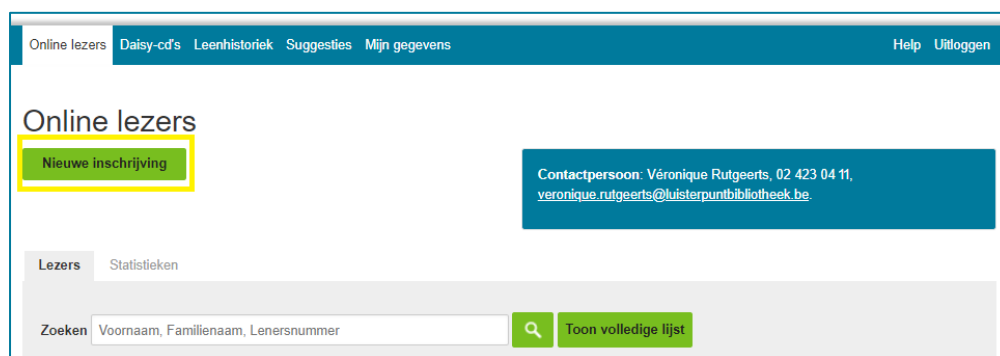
Online lezers Daisy-cd's Leenhistoriek Suggesties Mijn gegevens Help Uitloggen

Online lezers

Nieuwe inschrijving

Contactpersoon: Véronique Rutgeerts, 02 423 04 11, veronique.rutgeerts@luisterpuntbibliotheek.be.

Lezers Statistieken

Zoeken Voornaam, Familienaam, Lenersnummer

Toon volledige lijst